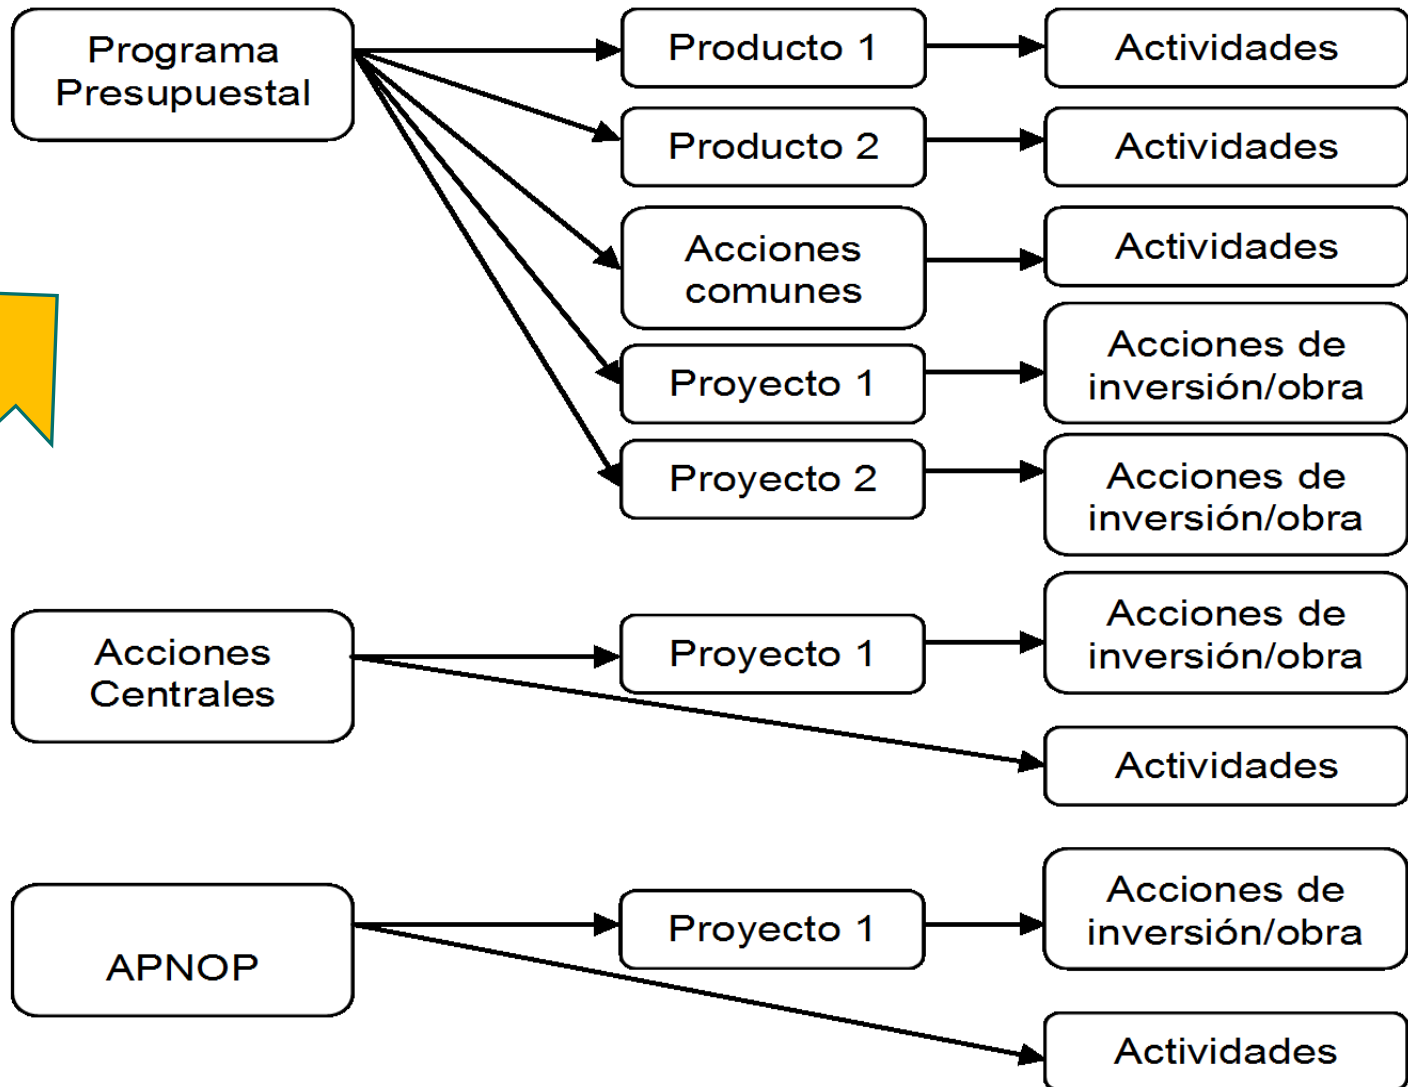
Programa Presupuestal

Producto 1

Actividades

Producto 2

Actividades

Acciones comunes

Actividades

Proyecto 1

Acciones de inversión/obra

Proyecto 2

Acciones de inversión/obra

Acciones Centrales

Proyecto 1

Acciones de inversión/obra

Actividades

APNOP

Proyecto 1

Acciones de inversión/obra

Actividades